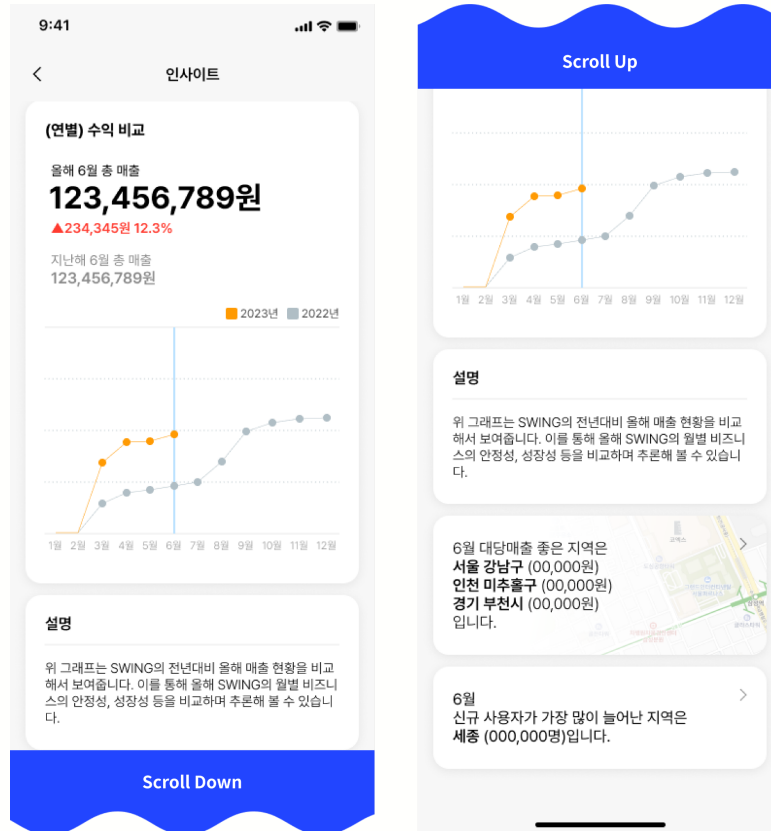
9:41

인사이트

(연별) 수익 비교

올해 6월 총 매출
123,456,789원
▲234,345원 12.3%

지난해 6월 총 매출
123,456,789원

2023년 2022년

1월 2월 3월 4월 5월 6월 7월 8월 9월 10월 11월 12월

설명

위 그래프는 SWING의 전년대비 올해 매출 현황을 비교해서 보여줍니다. 이를 통해 올해 SWING의 월별 비즈니스의 안정성, 성장성 등을 비교하며 추론해 볼 수 있습니다.

Scroll Down

Scroll Up

1월 2월 3월 4월 5월 6월 7월 8월 9월 10월 11월 12월

설명

위 그래프는 SWING의 전년대비 올해 매출 현황을 비교해서 보여줍니다. 이를 통해 올해 SWING의 월별 비즈니스의 안정성, 성장성 등을 비교하며 추론해 볼 수 있습니다.

6월 대당매출 좋은 지역은
서울 강남구 (00,000원)
인천 미추홀구 (00,000원)
경기 부천시 (00,000원)
입니다.

6월
신규 사용자가 가장 많이 늘어난 지역은
세종 (000,000명)입니다.